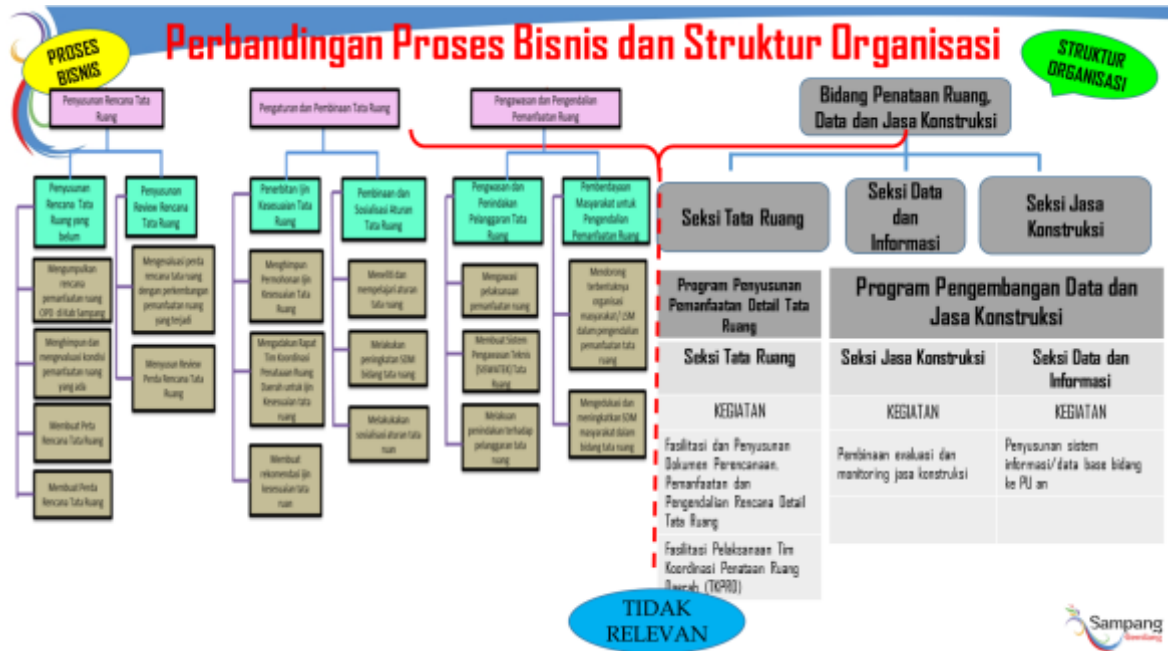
Perbandingan Proses Bisnis dan Struktur Organisasi

PROSES BISNIS

STRUKTUR ORGANISASI

Penyusunan Rencana Tata Ruang

Pengaturan dan Pembinaan Tata Ruang

Pengawasan dan Pengendalian Pemanfaatan Ruang

Bidang Penataan Ruang, Data dan Jasa Konstruksi

Penyusunan Rencana Tata Ruang yang belum

Penyusunan Review Rencana Tata Ruang

Penerbitan Ijin Kesesuaian Tata Ruang

Pembinaan dan Sosialisasi Aturan Tata Ruang

Pengawasan dan Penindakan Pelanggaran Tata Ruang

Pemberdayaan Masyarakat untuk Pengendalian Pemanfaatan Ruang

Seksi Tata Ruang

Seksi Data dan Informasi

Seksi Jasa Konstruksi

Mengumpulkan rencana pemanfaatan ruang OPD di Kab Sampang

Menghimpun dan mengevaluasi kondisi pemanfaatan ruang yang ada

Membuat Peta Rencana Tata Ruang

Membuat Perda Rencana Tata Ruang

Mengevaluasi perda rencana tata ruang dengan perkembangan pemanfaatan ruang yang terjadi

Menyusun Review Perda Rencana Tata Ruang

Menghimpun Permohonan Ijin Kesesuaian Tata Ruang

Mengadakan Rapat Tim Koordinasi Penataan Ruang Daerah untuk Ijin Kesesuaian tata ruang

Membuat rekomendasi ijin kesesuaian tata ruan

Meneliti dan mempelajari aturan tata ruang

Melakukan peningkatan SDM bidang tata ruang

Melakukan sosialisasi aturan tata ruan

Mengawasi pelaksanaan pemanfaatan ruang

Membuat Sistem Pengawasan Teknis (SISWATEK) Tata Ruang

Melakukan penindakan terhadap pelanggaran tata ruang

Mendorong terbentuknya organisasi masyarakat/ LSM dalam pengendalian pemanfaatan tata ruang

Mengedukasi dan meningkatkan SDM masyarakat dalam bidang tata ruang

Program Penyusunan Pemanfaatan Detail Tata Ruang

Seksi Tata Ruang

KEGIATAN

Fasilitasi dan Penyusunan Dokumen Perencanaan, Pemanfaatan dan Pengendalian Rencana Detail Tata Ruang

Fasilitasi Pelaksanaan Tim Koordinasi Penataan Ruang Daerah (TKPRD)

Program Pengembangan Data dan Jasa Konstruksi

| Seksi Jasa Konstruksi | Seksi Data dan Informasi |
|---|---|
| KEGIATAN | KEGIATAN |
| Pembinaan evaluasi dan monitoring jasa konstruksi | Penyusunan sistem informasi/data base bidang ke PU an |

TIDAK RELEVAN

Sampang